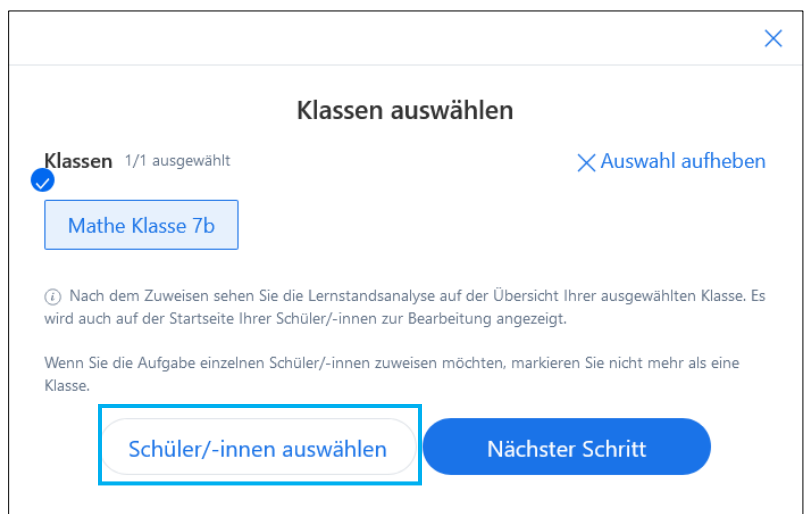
Klassen auswählen

Klassen 1/1 ausgewählt

Auswahl aufheben

Mathe Klasse 7b

ⓘ Nach dem Zuweisen sehen Sie die Lernstandsanalyse auf der Übersicht Ihrer ausgewählten Klasse. Es wird auch auf der Startseite Ihrer Schüler/-innen zur Bearbeitung angezeigt.

Wenn Sie die Aufgabe einzelnen Schüler/-innen zuweisen möchten, markieren Sie nicht mehr als eine Klasse.

Schüler/-innen auswählen

Nächster Schritt